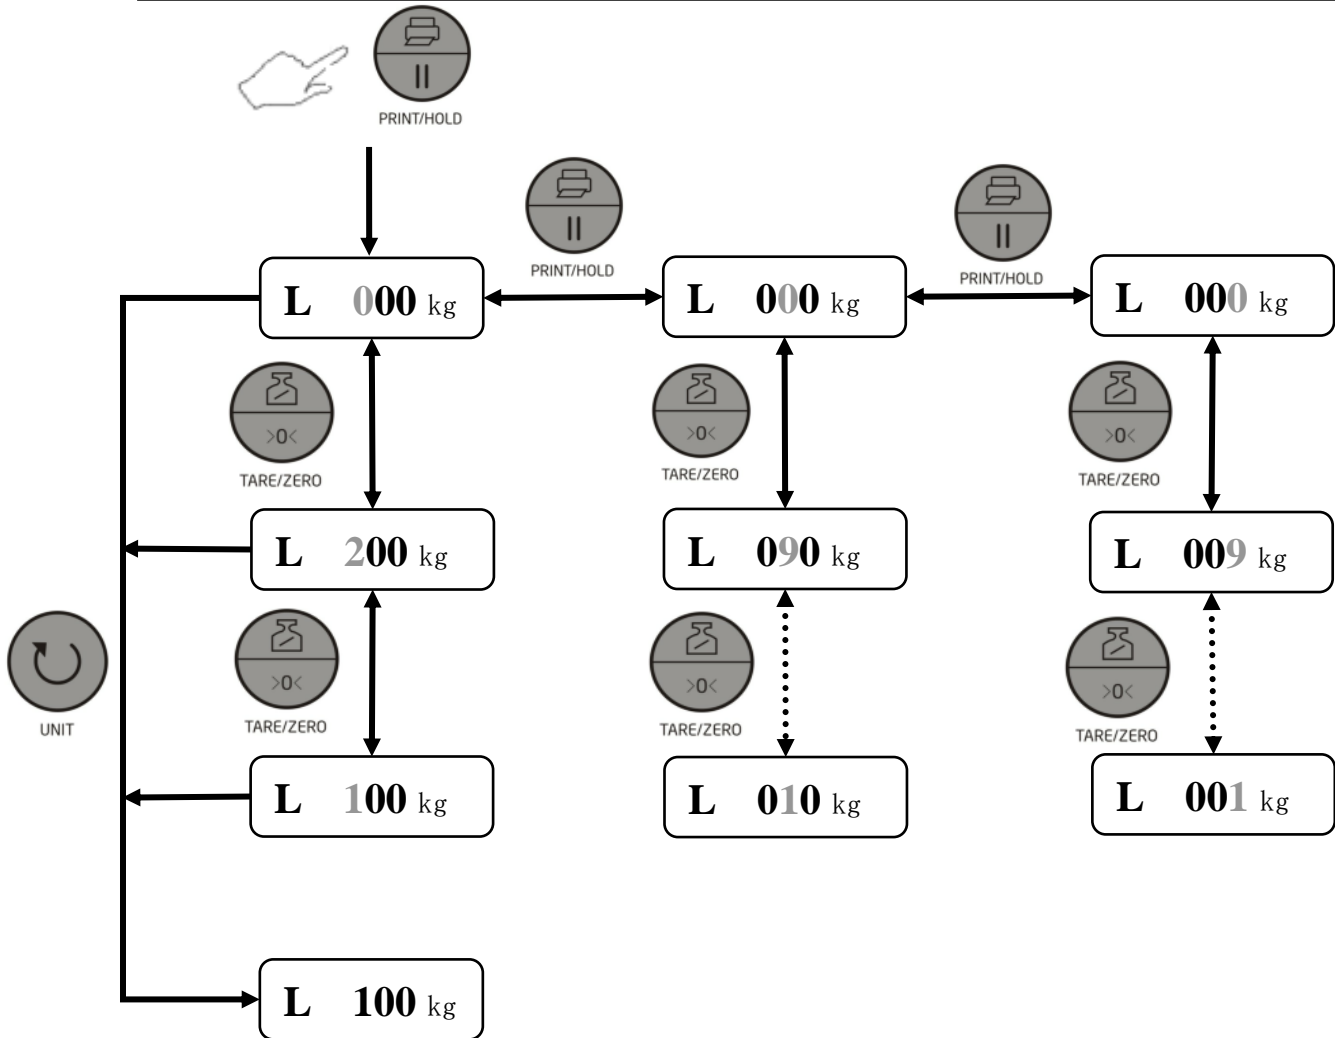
PRINT/HOLD

PRINT/HOLD

PRINT/HOLD

L 000 kg

L 000 kg

L 000 kg

TARE/ZERO

TARE/ZERO

TARE/ZERO

L 200 kg

L 090 kg

L 009 kg

UNIT

TARE/ZERO

TARE/ZERO

TARE/ZERO

L 100 kg

L 010 kg

L 001 kg

L 100 kg